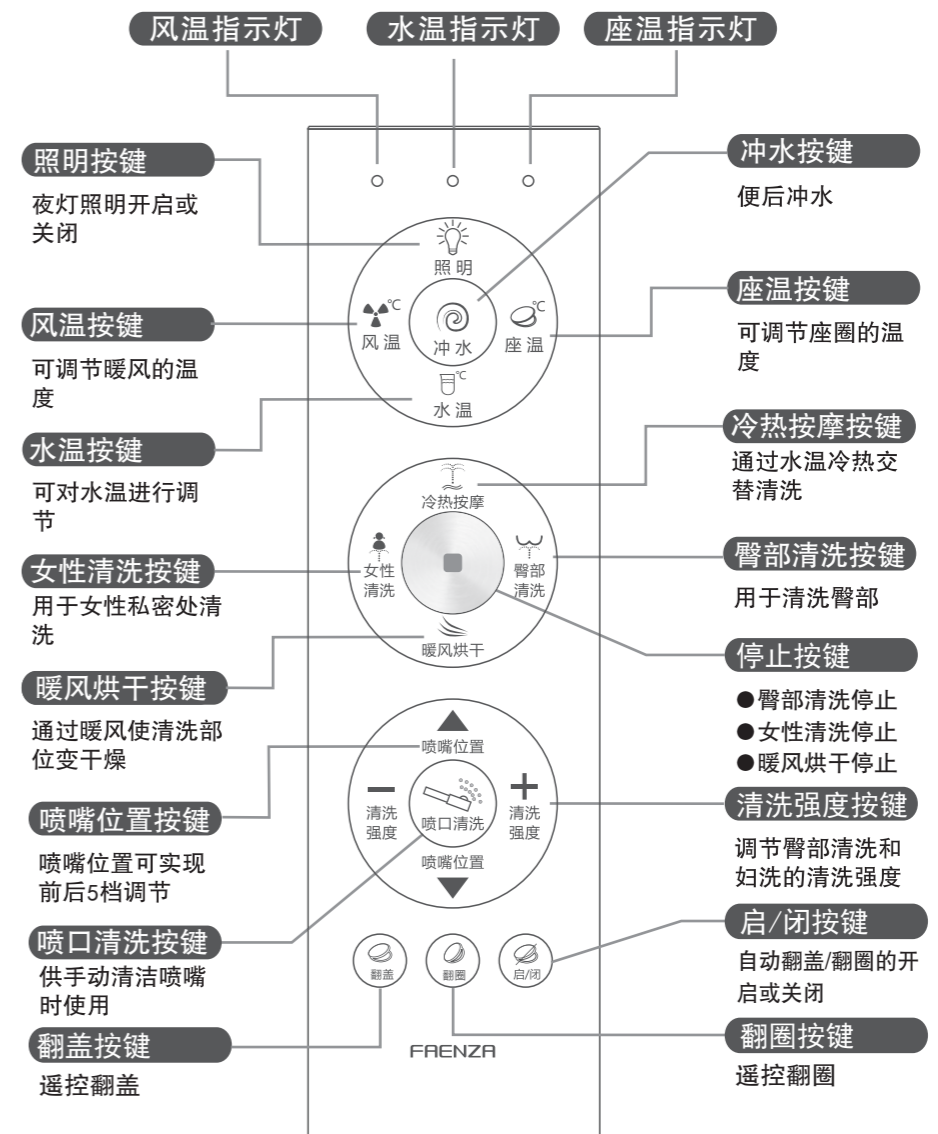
风温指示灯 水温指示灯 座温指示灯

照明按键
夜灯照明开启或关闭

风温按键
可调节暖风的温度

水温按键
可对水温进行调节

女性清洗按键
用于女性私密处清洗

暖风烘干按键
通过暖风使清洗部位变干燥

喷嘴位置按键
喷嘴位置可实现前后5档调节

喷口清洗按键
供手动清洁喷嘴时使用

翻盖按键
遥控翻盖

冲水按键
便后冲水

座温按键
可调节座圈的温度

冷热按摩按键
通过水温冷热交替清洗

臀部清洗按键
用于清洗臀部

停止按键
●臀部清洗停止
●女性清洗停止
●暖风烘干停止

清洗强度按键
调节臀部清洗和妇洗的清洗强度

启/闭按键
自动翻盖/翻圈的开启或关闭

翻圈按键
遥控翻圈

照明
℃ 风温
冲水
℃ 座温
℃ 水温
冷热按摩
女性清洗
臀部清洗
暖风烘干
喷嘴位置
清洗强度
喷口清洗
清洗强度
喷嘴位置
翻盖
翻圈
启/闭
FAENZA